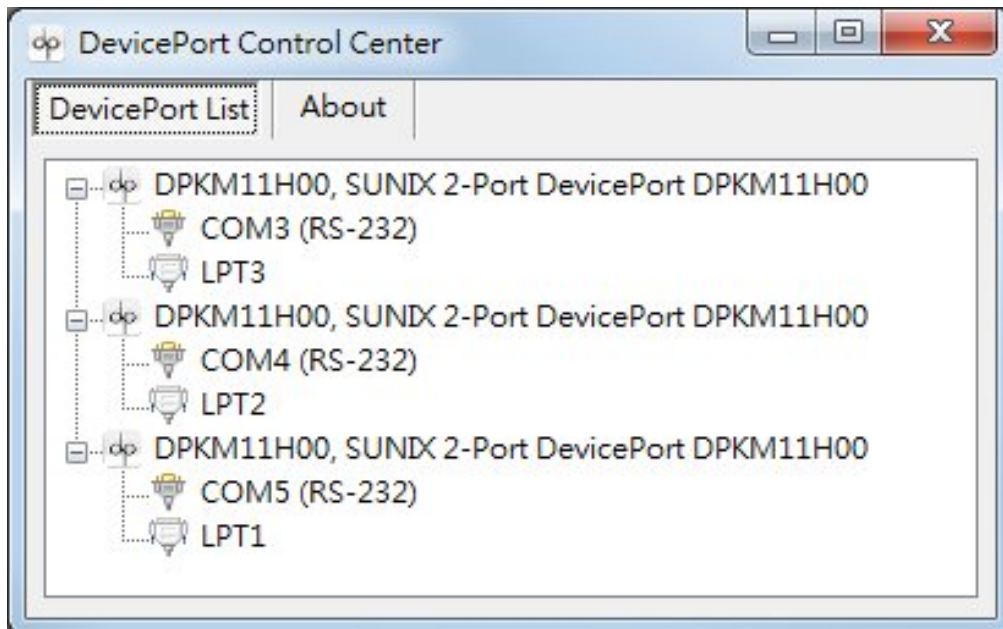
DevicePort Control Center

DevicePort List | About

DPKM11H00, SUNIX 2-Port DevicePort DPKM11H00
COM3 (RS-232)
LPT3
DPKM11H00, SUNIX 2-Port DevicePort DPKM11H00
COM4 (RS-232)
LPT2
DPKM11H00, SUNIX 2-Port DevicePort DPKM11H00
COM5 (RS-232)
LPT1